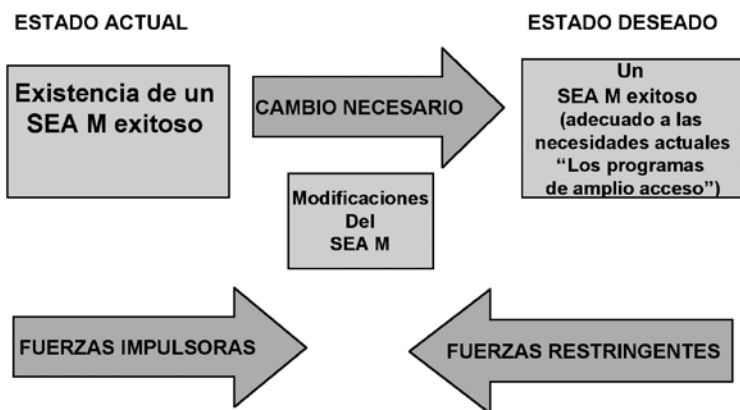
ESTADO ACTUAL

ESTADO DESEADO

Existencia de un SEA M exitoso

CAMBIO NECESARIO

Un SEA M exitoso (adecuado a las necesidades actuales "Los programas de amplio acceso")

Modificaciones Del SEA M

FUERZAS IMPULSORAS

FUERZAS RESTRINGENTES